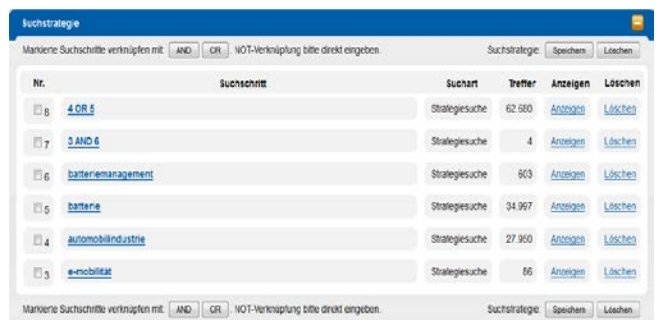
Suchstrategie

Markierte Suchschritte verknüpfen mit: AND OR . NOT-Verknüpfung bitte direkt eingeben.

Suchstrategie: Speichern Löschen

| Nr. | Suchschritt | Suchart | Treffer | Anzeigen | Löschen |
|---|---|---|---|---|---|
| 8 | 4 OR 5 | Strategiesuche | 62.680 | Anzeigen | Löschen |
| 7 | 3 AND 6 | Strategiesuche | 4 | Anzeigen | Löschen |
| 6 | batteriemanagement | Strategiesuche | 603 | Anzeigen | Löschen |
| 5 | batterie | Strategiesuche | 34.997 | Anzeigen | Löschen |
| 4 | automobilindustrie | Strategiesuche | 27.950 | Anzeigen | Löschen |
| 3 | e-mobilität | Strategiesuche | 86 | Anzeigen | Löschen |

Markierte Suchschritte verknüpfen mit: AND OR . NOT-Verknüpfung bitte direkt eingeben.

Suchstrategie: Speichern Löschen